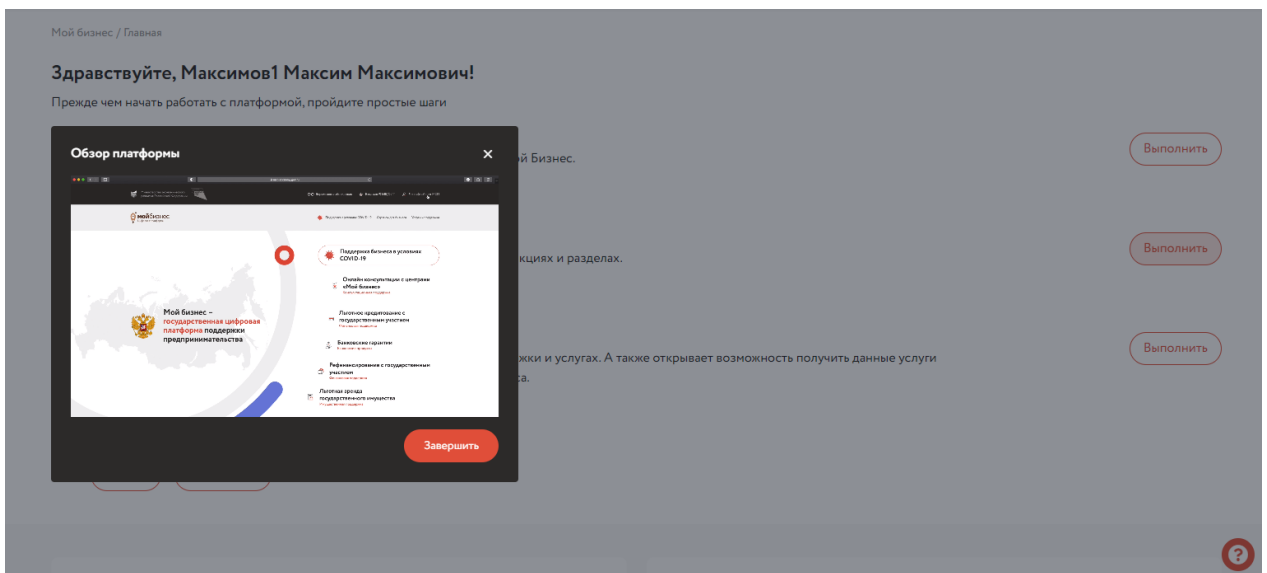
Мой бизнес / Главная

Здравствуйте, Максимов1 Максим Максимович!

Прежде чем начать работать с платформой, пройдите простые шаги

Обзор платформы

×

мой бизнес

Мой бизнес – государственная цифровая платформа поддержки предпринимательства

Поддержка бизнеса в условиях COVID-19

Онлайн консультации с центрами «Мой бизнес»

Льготное кредитование с государственным участием

Банковские гарантии

Рефинансирование с государственным участием

Льготная аренда государственного имущества

Завершить

ой Бизнес.

Выполнить

кциях и разделах.

Выполнить

жки и услугах. А также открывает возможность получить данные услуги

са.

Выполнить

?